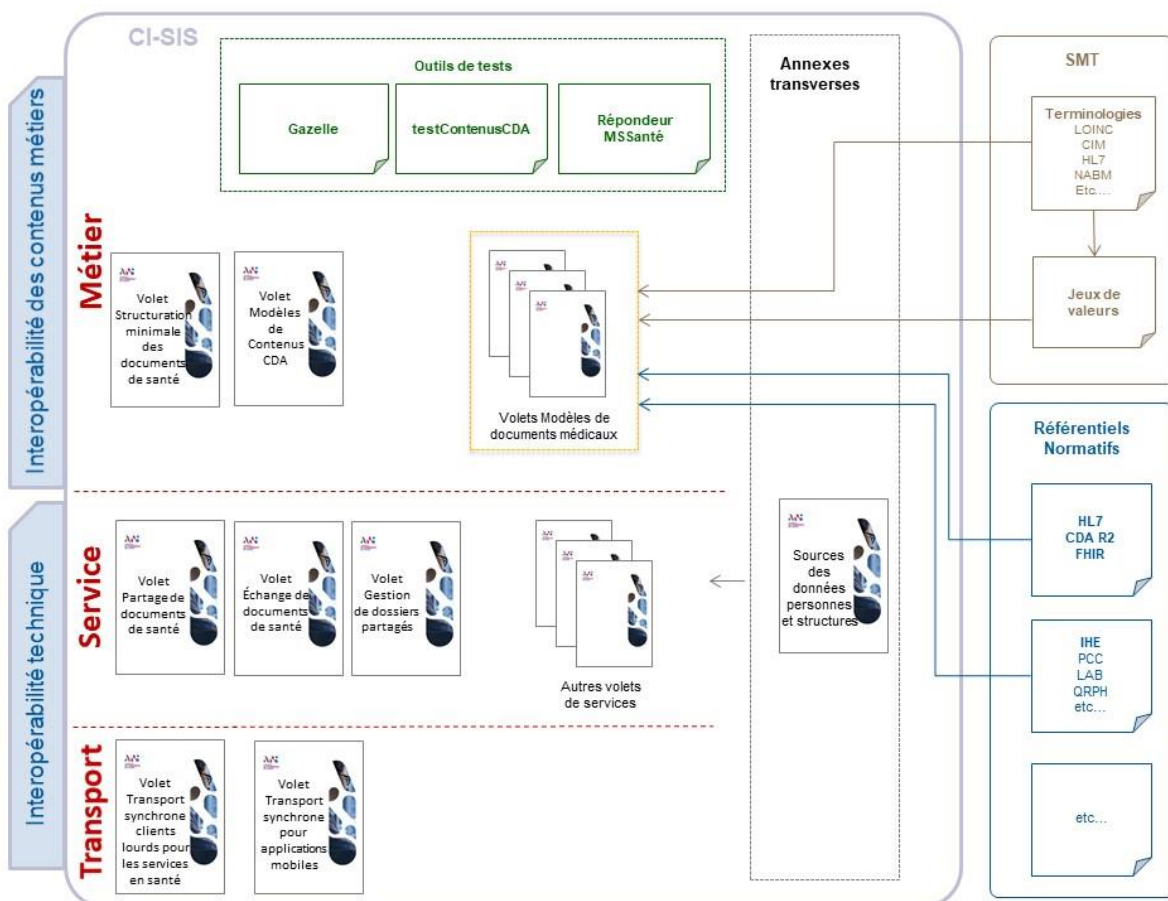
CI-SIS

Outils de tests

Gazelle

testContenusCDA

Répondeur MSSanté

Annexes transverses

SMT

Terminologies
LOINC
CIM
HL7
NABM
Etc.…

Jeux de valeurs

Interopérabilité des contenus métiers

Métier

Volet Structuration minimale des documents de santé

Volet Modèles de Contenus CDA

Volets Modèles de documents médicaux

Référentiels Normatifs

HL7
CDA R2
FHIR

Interopérabilité technique

Service

Volet Partage de documents de santé

Volet Échange de documents de santé

Volet Gestion de dossiers partagés

Autres volets de services

Sources des données personnes et structures

IHE
PCC
LAB
QRPH
etc…

Transport

Volet Transport synchrone clients lourds pour les services en santé

Volet Transport synchrone pour applications mobiles

etc…